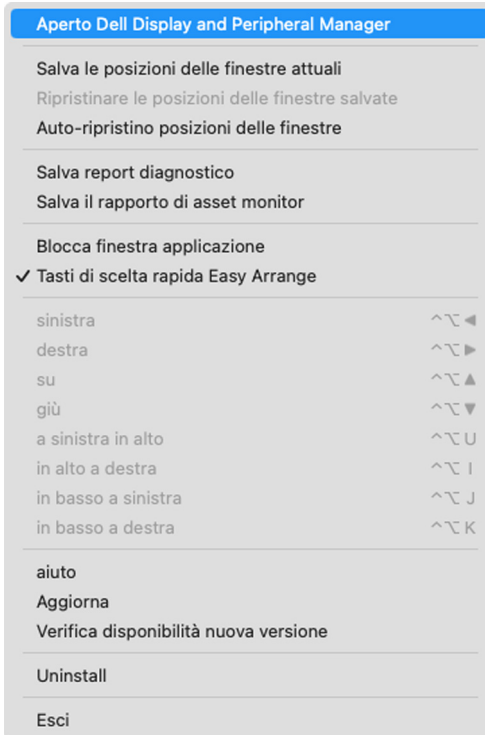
Aperto Dell Display and Peripheral Manager

Salva le posizioni delle finestre attuali
Ripristinare le posizioni delle finestre salvate
Auto-ripristino posizioni delle finestre

Salva report diagnostico
Salva il rapporto di asset monitor

Blocca finestra applicazione
✓ Tasti di scelta rapida Easy Arrange

sinistra ^⌥◀
destra ^⌥▶
su ^⌥▲
giù ^⌥▼
a sinistra in alto ^⌥U
in alto a destra ^⌥I
in basso a sinistra ^⌥J
in basso a destra ^⌥K

aiuto
Aggiorna
Verifica disponibilità nuova versione

Uninstall

Esci